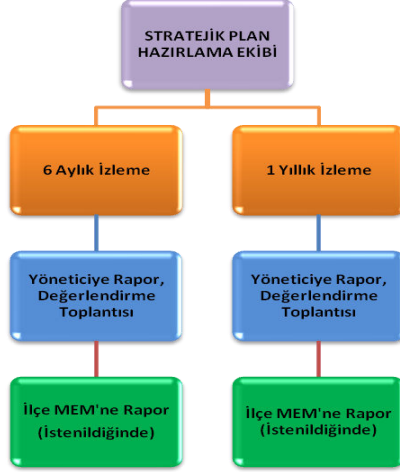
STRATEJİK PLAN HAZIRLAMA EKİBİ

6 Aylık İzleme

Yöneticiye Rapor, Değerlendirme Toplantısı

İlçe MEM'ne Rapor (İstenildiğinde)

1 Yıllık İzleme

Yöneticiye Rapor, Değerlendirme Toplantısı

İlçe MEM'ne Rapor (İstenildiğinde)